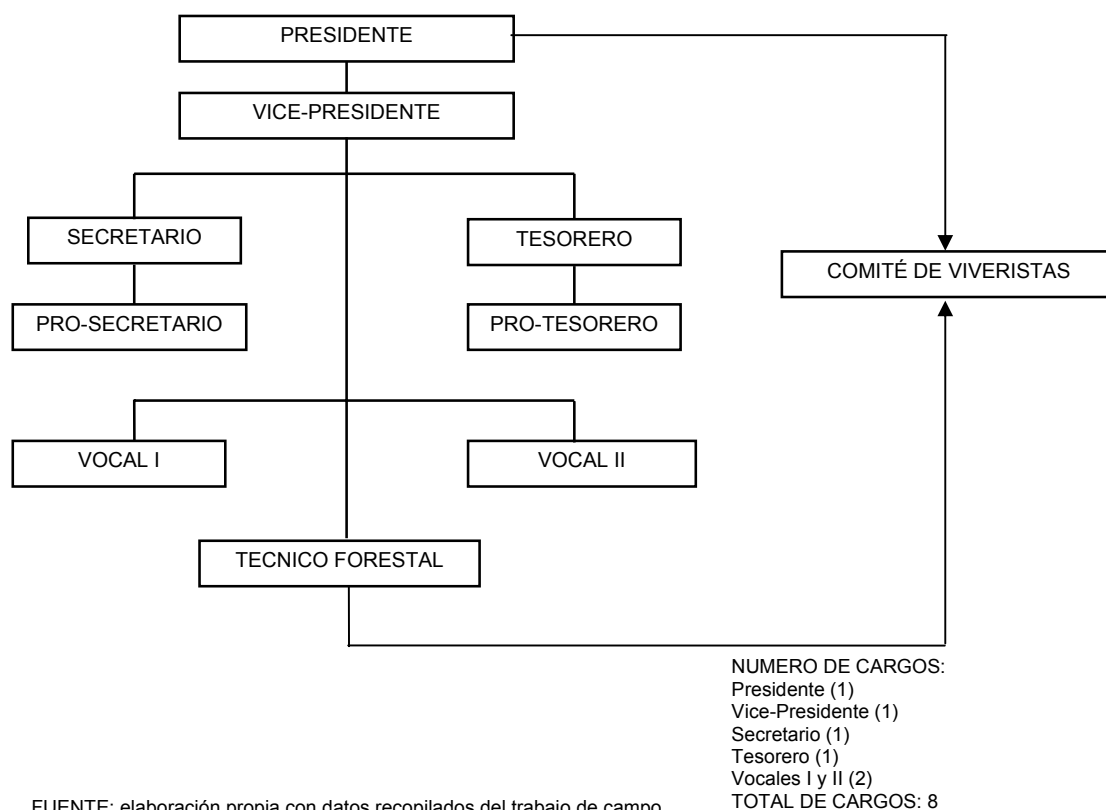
PRESIDENTE

VICE-PRESIDENTE

SECRETARIO

TESORERO

COMITÉ DE VIVERISTAS

PRO-SECRETARIO

PRO-TESORERO

VOCAL I

VOCAL II

TECNICO FORESTAL

NUMERO DE CARGOS:
Presidente (1)
Vice-Presidente (1)
Secretario (1)
Tesorero (1)
Vocales I y II (2)
TOTAL DE CARGOS: 8

FUENTE: elaboración propia con datos recopilados del trabajo de campo